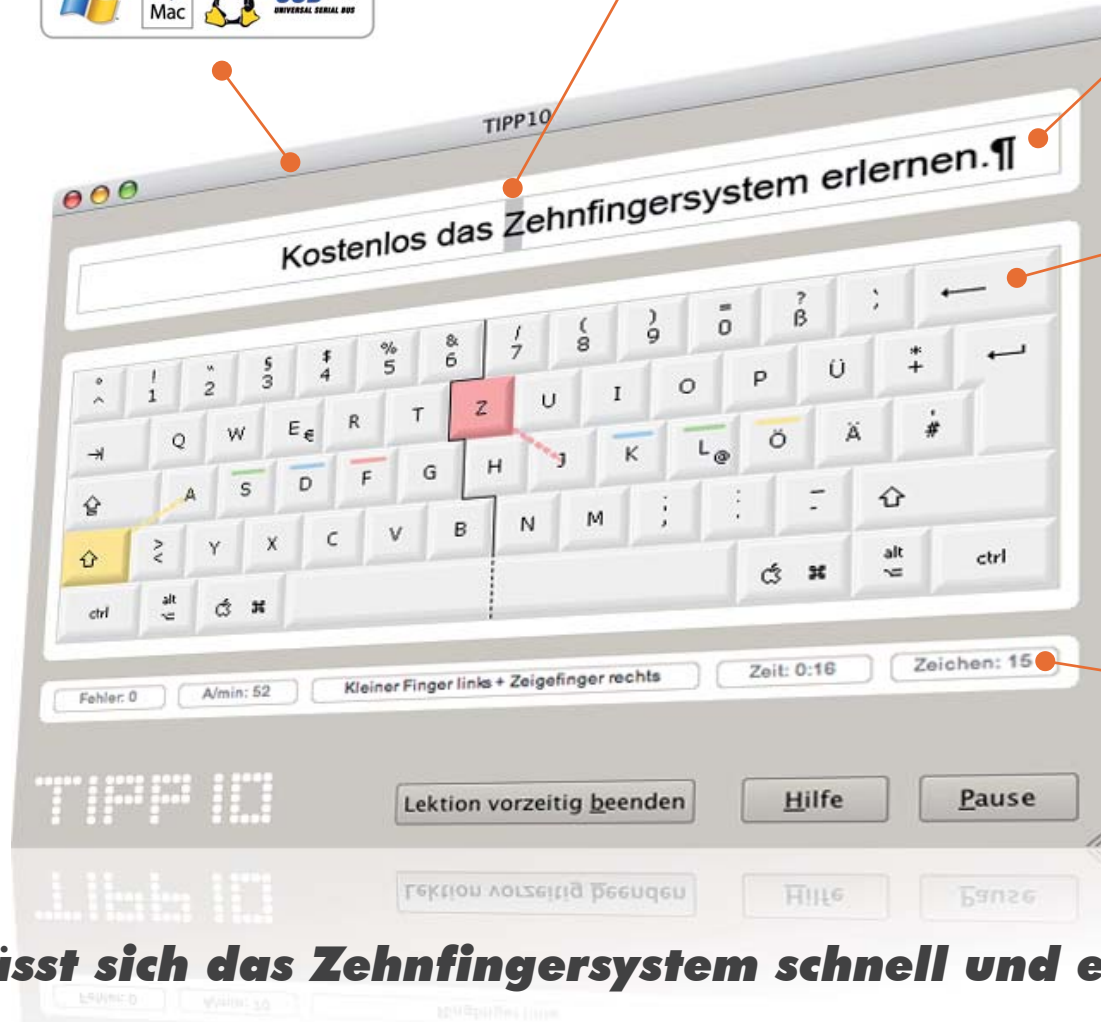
Mac UNIVERSAL SERIAL BUS

TIPP10

Kostenlos das Zehnfingersystem erlernen.¶

° ^ ! 1 " 2 § 3 $ 4 % 5 & 6 / 7 ( 8 ) 9 = 0 ? ß `

Q W E € R T Z U I O P Ü * +

A S D F G H J K L @ Ö Ä ' #

> < Y X C V B N M ; , : . _ -

ctrl alt ⌘ alt ctrl

Fehler: 0 A/min: 52 Kleiner Finger links + Zeigefinger rechts Zeit: 0:16 Zeichen: 15

TIPP 10

Lektion vorzeitig beenden Hilfe Pause

isst sich das Zehnfingersystem schnell und e